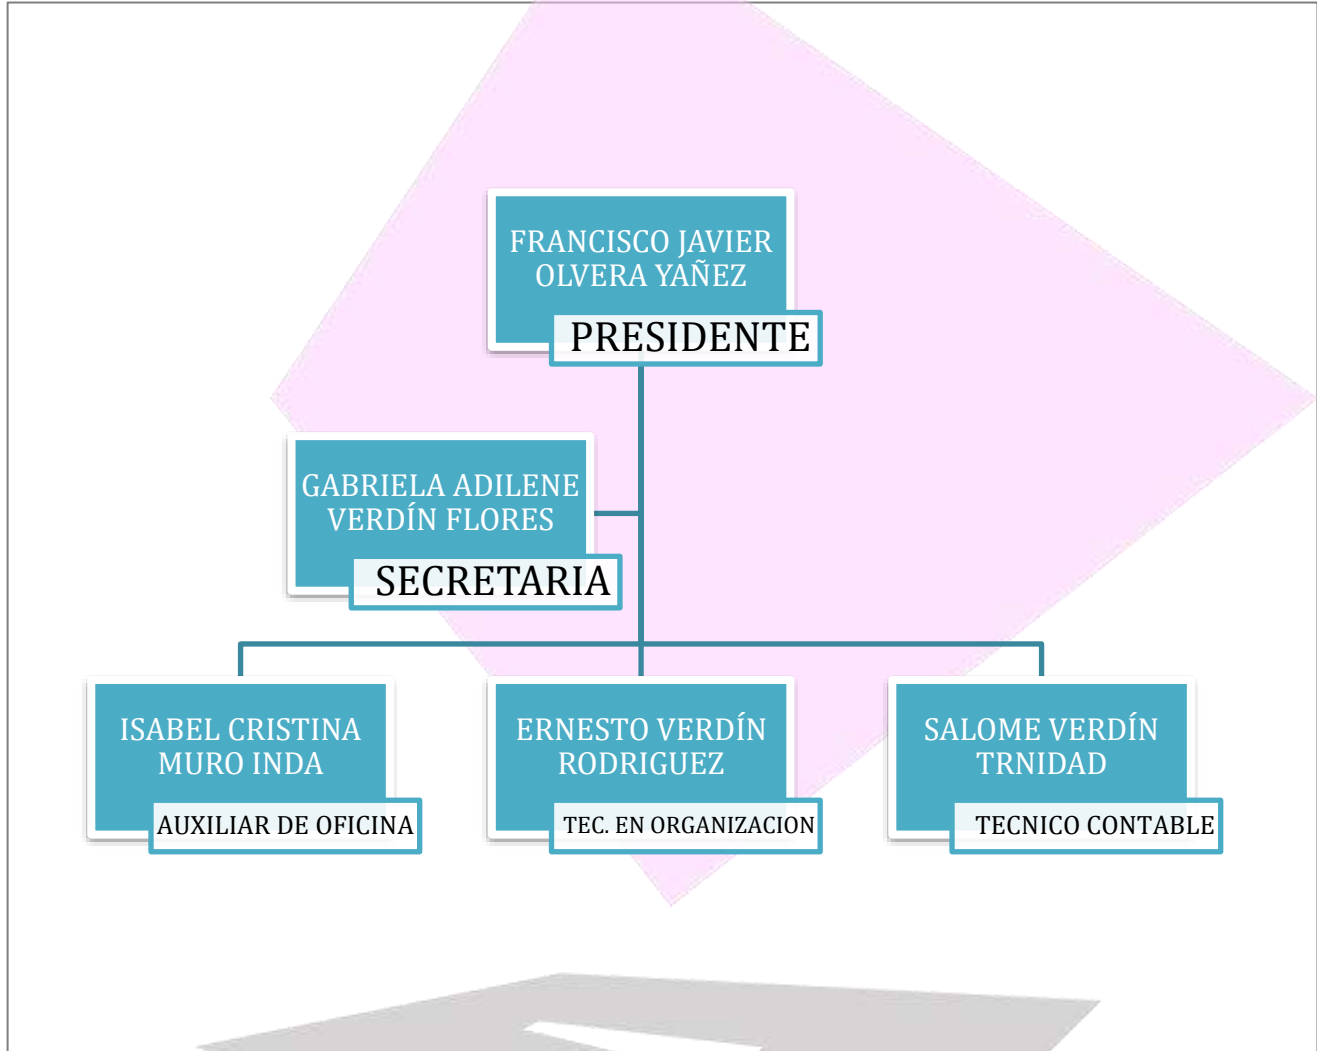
FRANCISCO JAVIER OLVERA YAÑEZ

PRESIDENTE

GABRIELA ADILENE VERDÍN FLORES

SECRETARIA

ISABEL CRISTINA MURO INDA

AUXILIAR DE OFICINA

ERNESTO VERDÍN RODRIGUEZ

TEC. EN ORGANIZACION

SALOME VERDÍN TRNIDAD

TECNICO CONTABLE